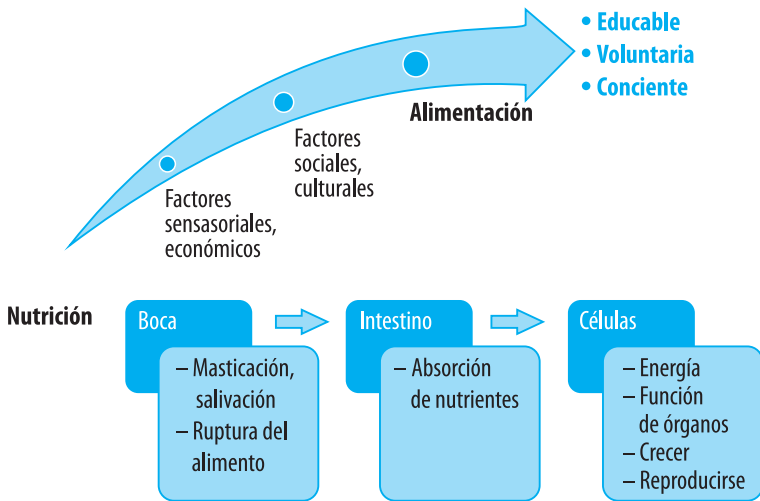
• Educable
• Voluntaria
• Conciente

Alimentación

Factores sociales, culturales

Factores sensasoriales, económicos

Nutrición

Boca
– Masticación, salivación
– Ruptura del alimento

Intestino
– Absorción de nutrientes

Células
– Energía
– Función de órganos
– Crecer
– Reproducirse